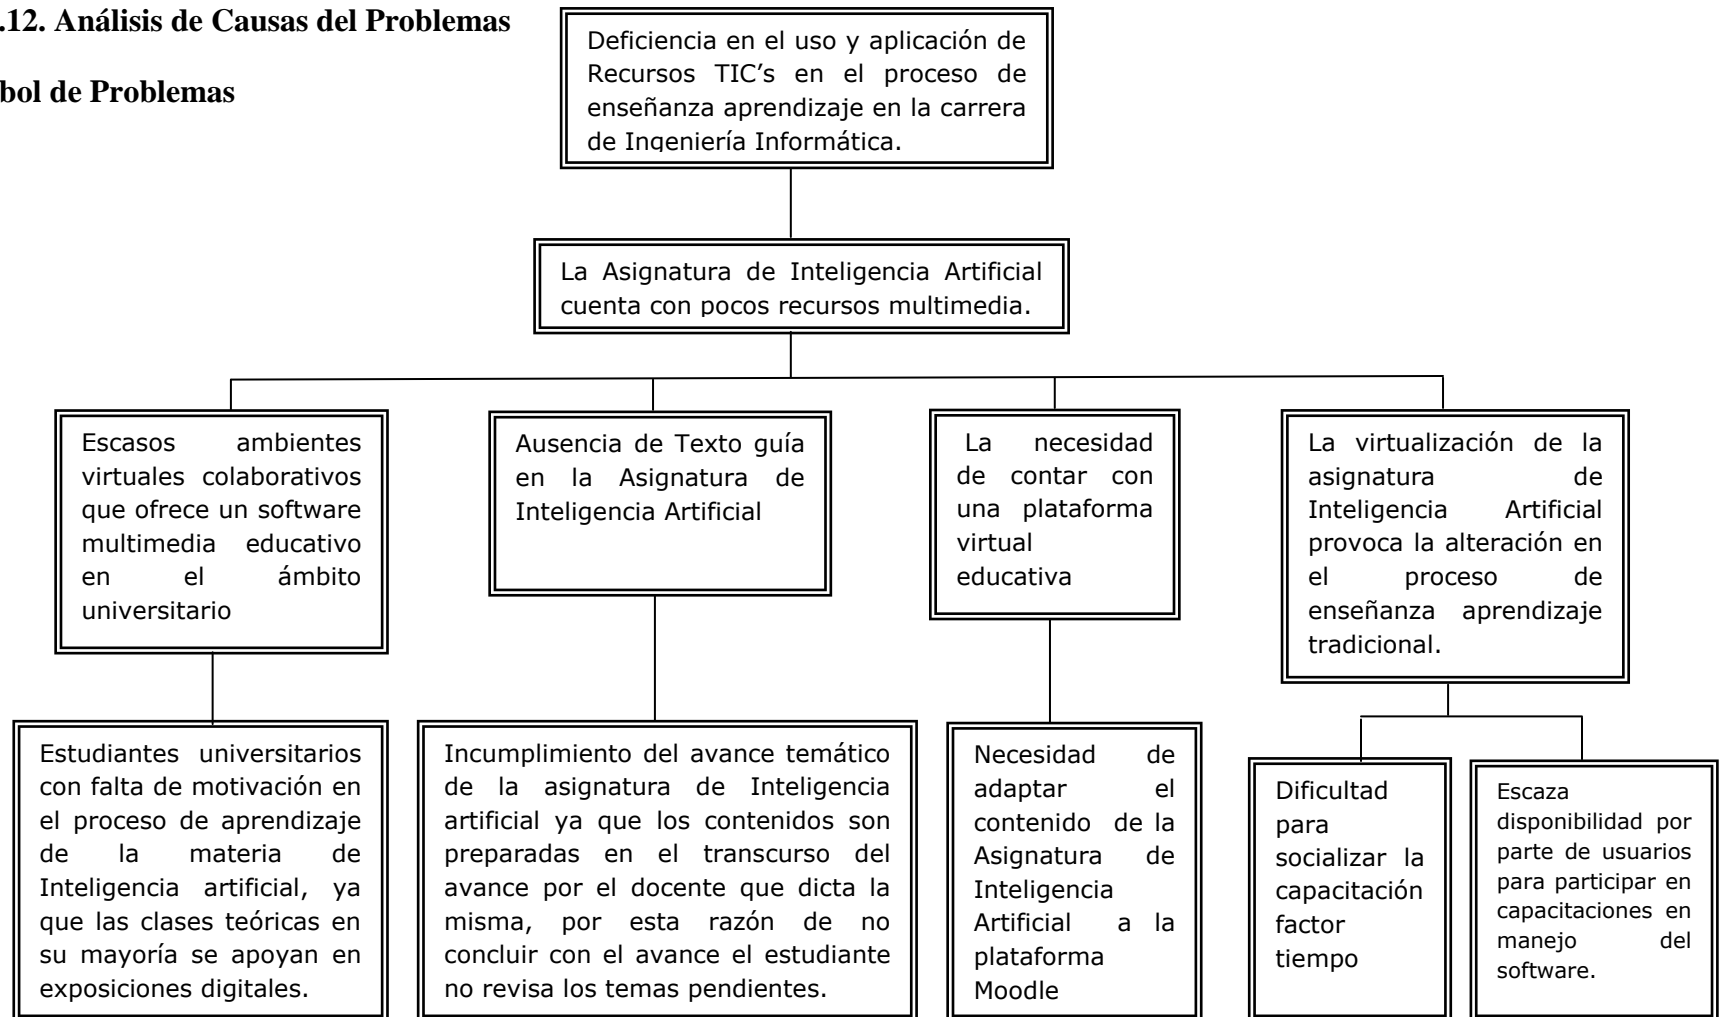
.12. Análisis de Causas del Problemas

bol de Problemas

Deficiencia en el uso y aplicación de Recursos TIC's en el proceso de enseñanza aprendizaje en la carrera de Ingeniería Informática.

La Asignatura de Inteligencia Artificial cuenta con pocos recursos multimedia.

Escasos ambientes virtuales colaborativos que ofrece un software multimedia educativo en el ámbito universitario

Ausencia de Texto guía en la Asignatura de Inteligencia Artificial

La necesidad de contar con una plataforma virtual educativa

La virtualización de la asignatura de Inteligencia Artificial provoca la alteración en el proceso de enseñanza aprendizaje tradicional.

Estudiantes universitarios con falta de motivación en el proceso de aprendizaje de la materia de Inteligencia artificial, ya que las clases teóricas en su mayoría se apoyan en exposiciones digitales.

Incumplimiento del avance temático de la asignatura de Inteligencia artificial ya que los contenidos son preparadas en el transcurso del avance por el docente que dicta la misma, por esta razón de no concluir con el avance el estudiante no revisa los temas pendientes.

Necesidad de adaptar el contenido de la Asignatura de Inteligencia Artificial a la plataforma Moodle

Dificultad para socializar la capacitación factor tiempo

Escaza disponibilidad por parte de usuarios para participar en capacitaciones en manejo del software.